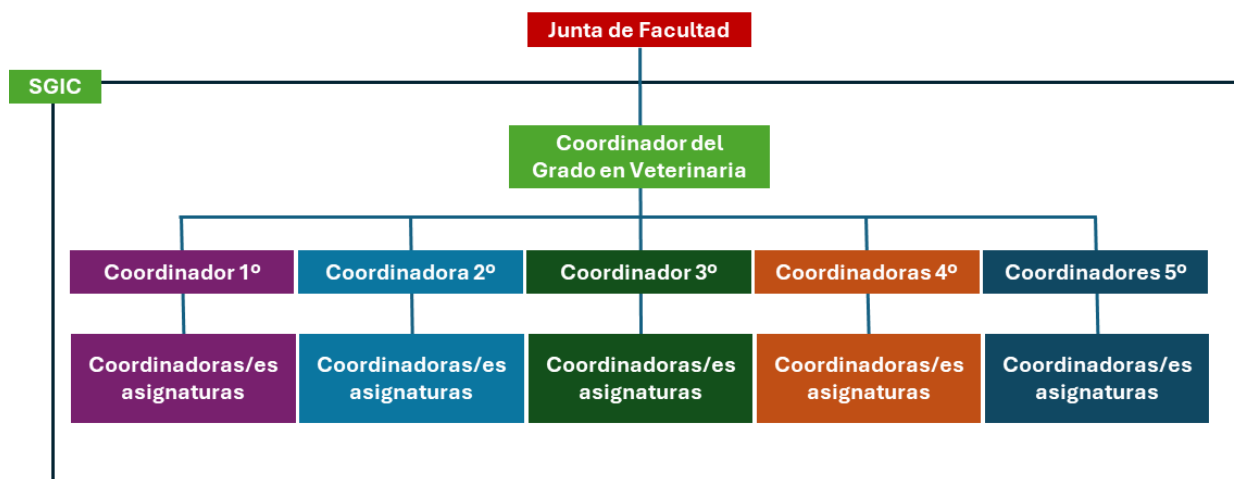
Junta de Facultad

SGIC

Coordinador del Grado en Veterinaria

Coordinador 1º

Coordinadora 2º

Coordinador 3º

Coordinadoras 4º

Coordinadores 5º

Coordinadoras/es asignaturas

Coordinadoras/es asignaturas

Coordinadoras/es asignaturas

Coordinadoras/es asignaturas

Coordinadoras/es asignaturas